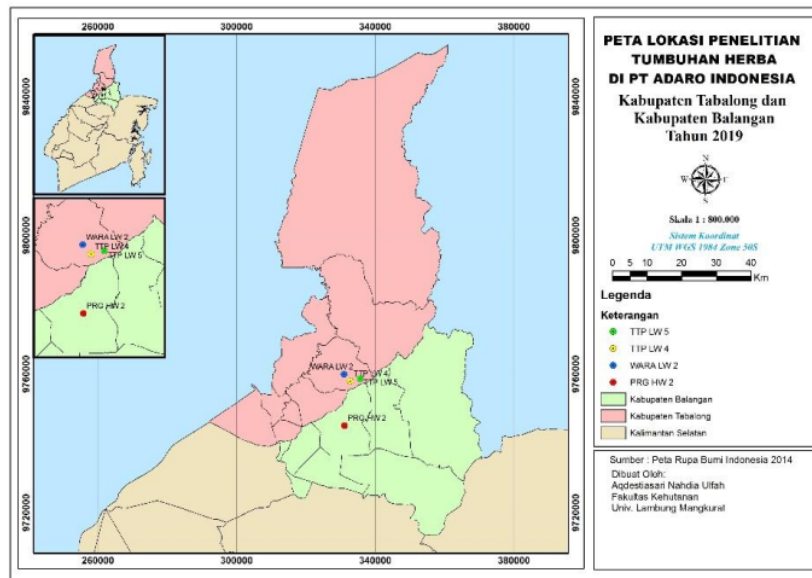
260000 300000 340000 380000

9840000 9800000 9760000 9720000

WARA LW 2
TTP LW 4
TTP LW 5
PRG HW 2

WARA LW 2
TTP LW 4
TTP LW 5
PRG HW 2

260000 300000 340000 380000

9840000 9800000 9760000 9720000

PETA LOKASI PENELITIAN TUMBUHAN HERBA DI PT ADARO INDONESIA

Kabupaten Tabalong dan Kabupaten Balangan Tahun 2019

N W E S

Skala 1 : 800.000

Sistem Koordinat UTM WGS 1984 Zone 50S

0 5 10 20 30 40 Km

Legenda

Keterangan

TTP LW 5
TTP LW 4
WARA LW 2
PRG HW 2
Kabupaten Balangan
Kabupaten Tabalong
Kalimantan Selatan

Sumber : Peta Rupa Bumi Indonesia 2014

Dibuat Oleh:
Aqdestiasari Nahdia Ulfah
Fakultas Kehutanan
Univ. Lambung Mangkurat